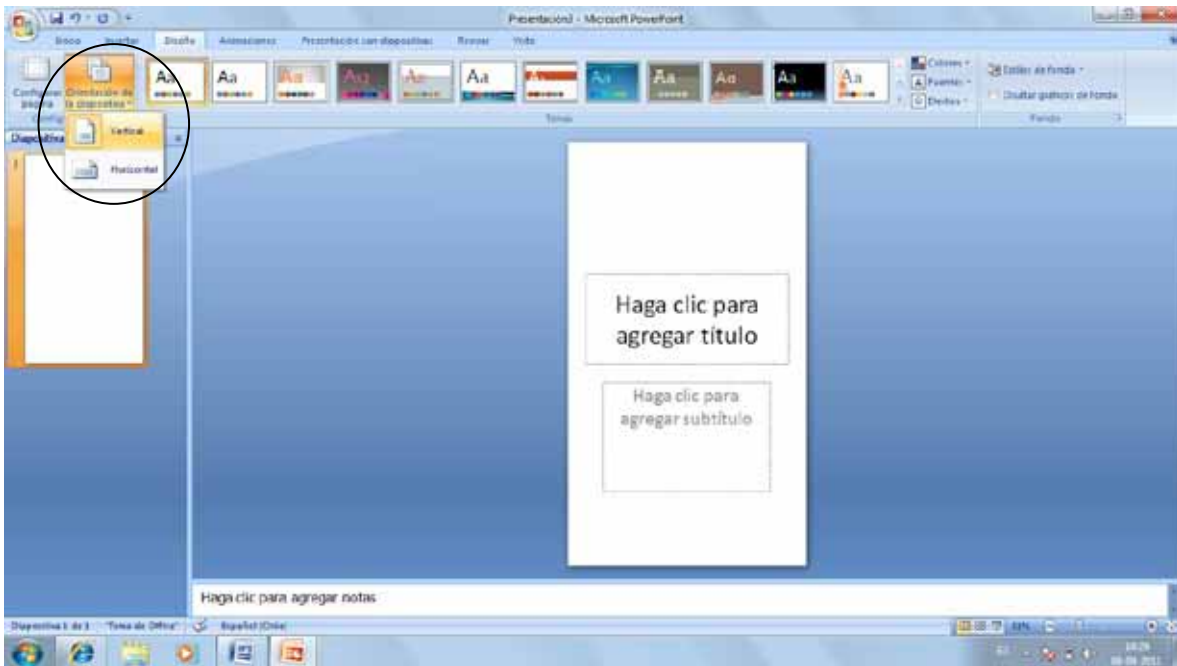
Presentación1 - Microsoft PowerPoint

Inicio Insertar Diseño Animaciones Presentación con diapositivas Revisar Vista

Configurar página Orientación de la diapositiva

Aa Aa Aa Aa Aa Aa Aa Aa Aa Aa Aa Aa

Colores Fuentes Efectos

Estilos de fondo Ocultar gráficos de fondo

Temas Fondo

Diapositivas

Vertical

Horizontal

1

Haga clic para agregar título

Haga clic para agregar subtítulo

Haga clic para agregar notas

Diapositiva 1 de 1 "Tema de Office" Español (Chile)